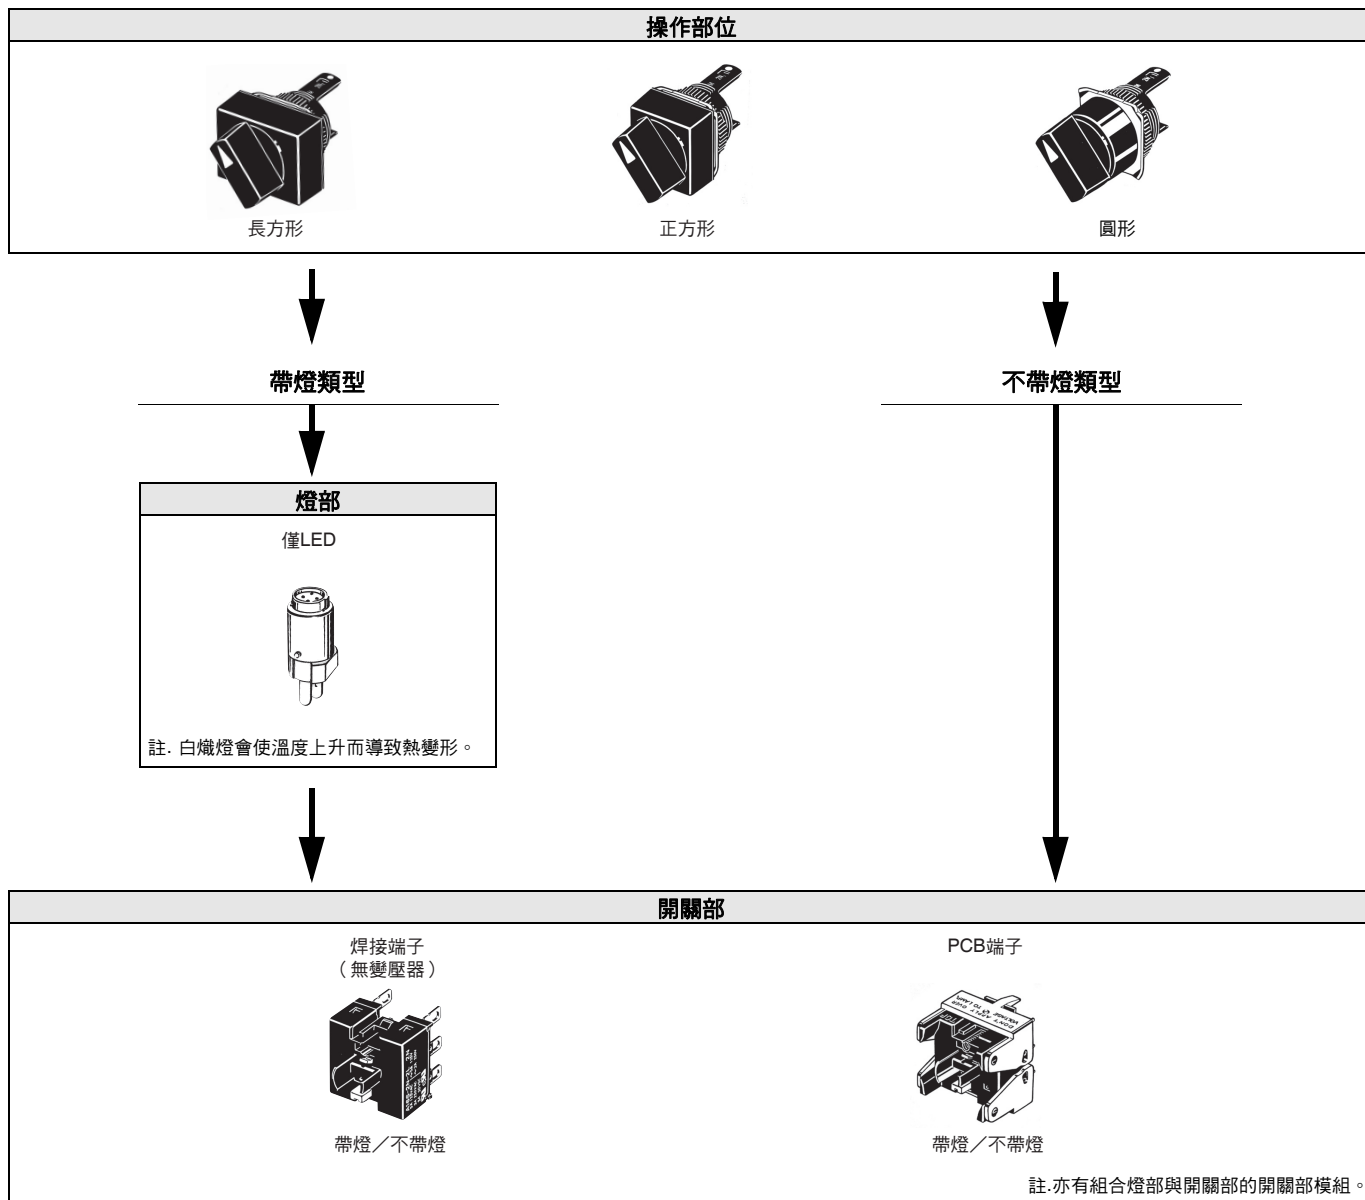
操作部位

長方形

正方形

圓形

帶燈類型

不帶燈類型

燈部

僅LED

註. 白熾燈會使溫度上升而導致熱變形。

開關部

焊接端子
（無變壓器）

帶燈／不帶燈

PCB端子

帶燈／不帶燈

註.亦有組合燈部與開關部的開關部模組。